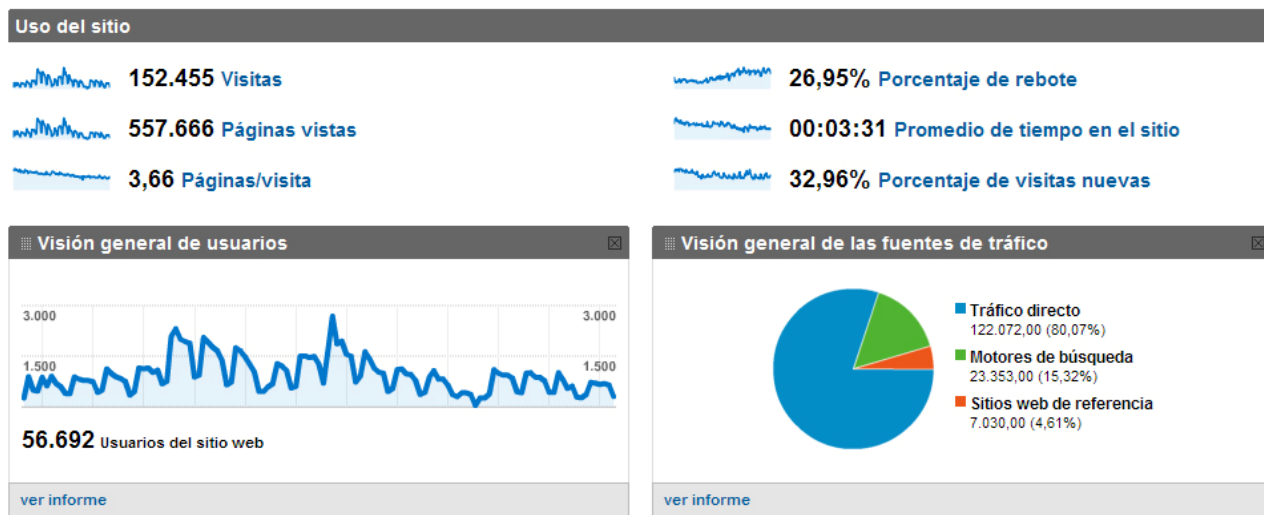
Uso del sitio

152.455 Visitas

557.666 Páginas vistas

3,66 Páginas/visita

26,95% Porcentaje de rebote

00:03:31 Promedio de tiempo en el sitio

32,96% Porcentaje de visitas nuevas

Visión general de usuarios

3.000
1.500
3.000
1.500

56.692 Usuarios del sitio web

ver informe

Visión general de las fuentes de tráfico

Tráfico directo
122.072,00 (80,07%)

Motores de búsqueda
23.353,00 (15,32%)

Sitios web de referencia
7.030,00 (4,61%)

ver informe